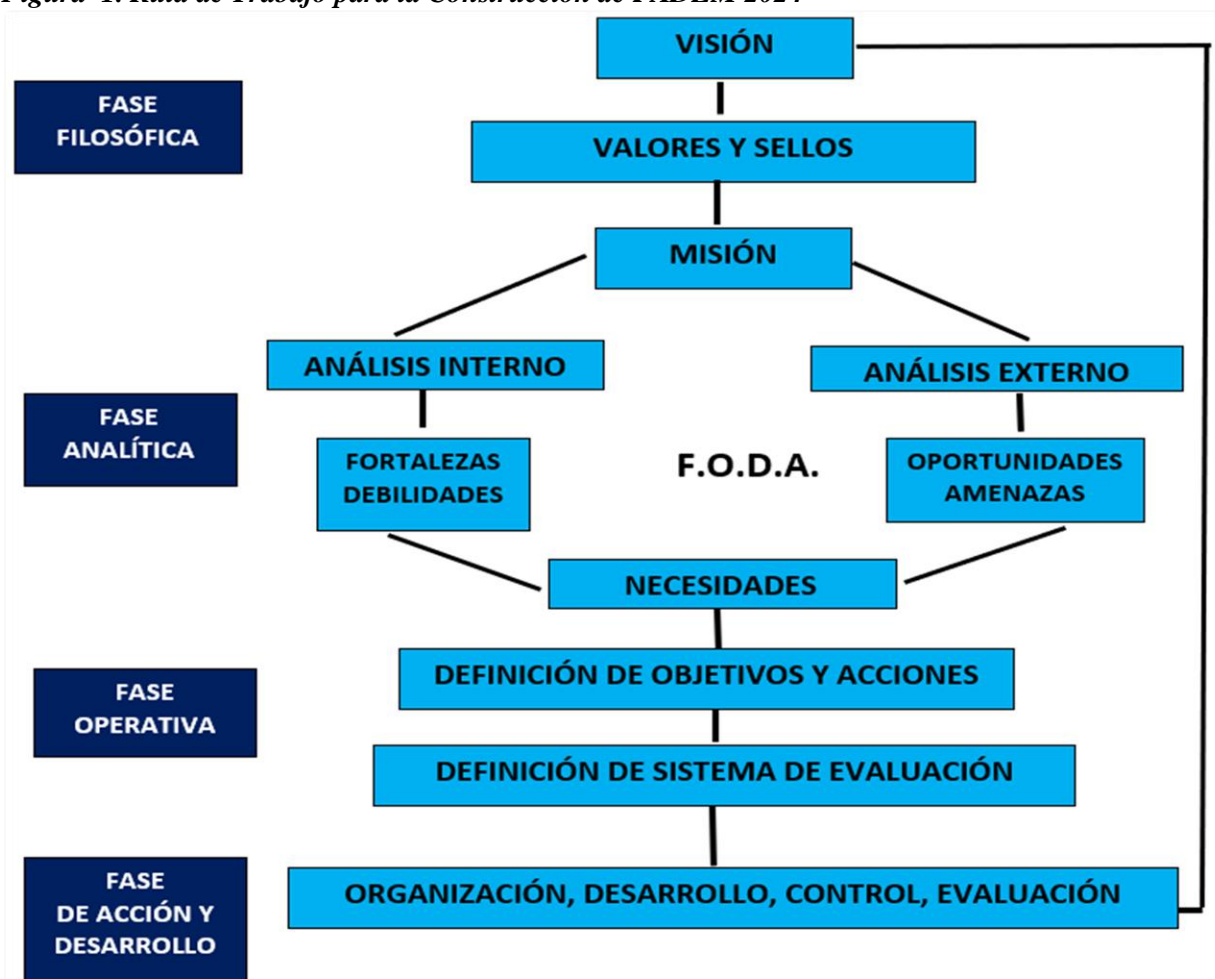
Figura 1: Ruta de Trabajo para la Construcción de PADEM 2024

FASE FILOSÓFICA

VISIÓN

VALORES Y SELLOS

MISIÓN

FASE ANALÍTICA

ANÁLISIS INTERNO

ANÁLISIS EXTERNO

FORTALEZAS DEBILIDADES

F.O.D.A.

OPORTUNIDADES AMENAZAS

NECESIDADES

FASE OPERATIVA

DEFINICIÓN DE OBJETIVOS Y ACCIONES

DEFINICIÓN DE SISTEMA DE EVALUACIÓN

FASE DE ACCIÓN Y DESARROLLO

ORGANIZACIÓN, DESARROLLO, CONTROL, EVALUACIÓN